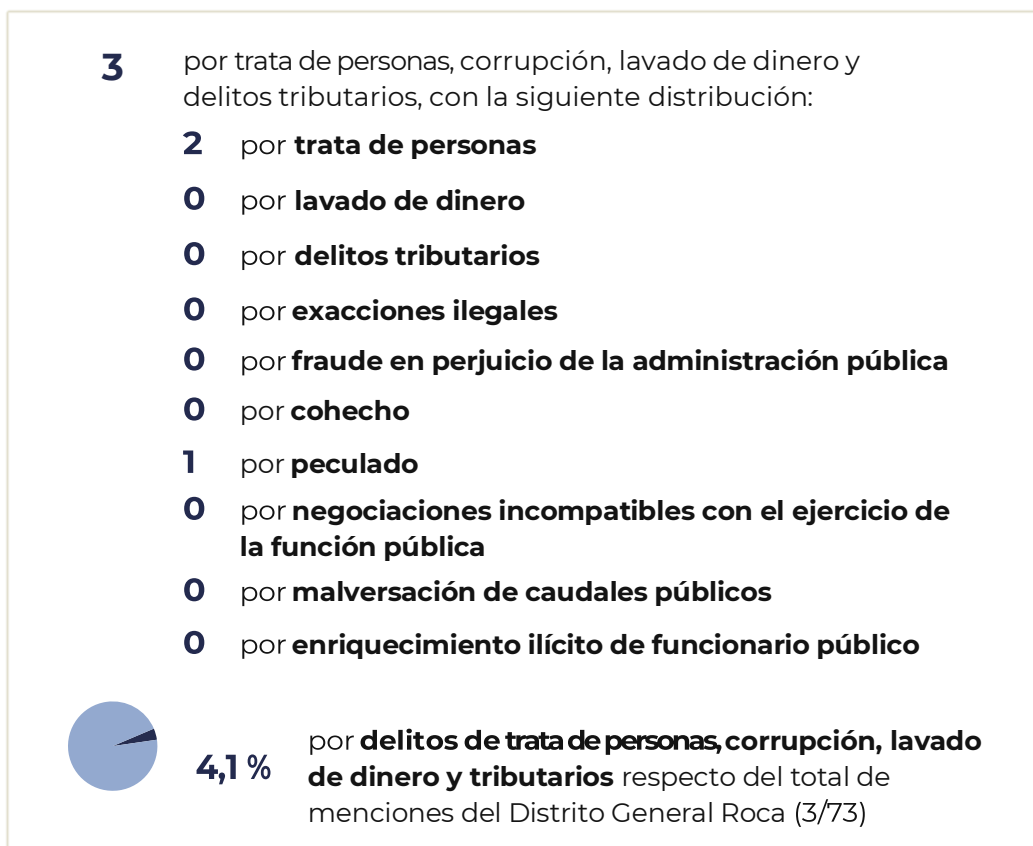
**3** por trata de personas, corrupción, lavado de dinero y delitos tributarios, con la siguiente distribución:

**2** por **trata de personas**

**0** por **lavado de dinero**

**0** por **delitos tributarios**

**0** por **exacciones ilegales**

**0** por **fraude en perjuicio de la administración pública**

**0** por **cohecho**

**1** por **peculado**

**0** por **negociaciones incompatibles con el ejercicio de la función pública**

**0** por **malversación de caudales públicos**

**0** por **enriquecimiento ilícito de funcionario público**

**4,1 %** por **delitos de trata de personas, corrupción, lavado de dinero y tributarios** respecto del total de menciones del Distrito General Roca (3/73)